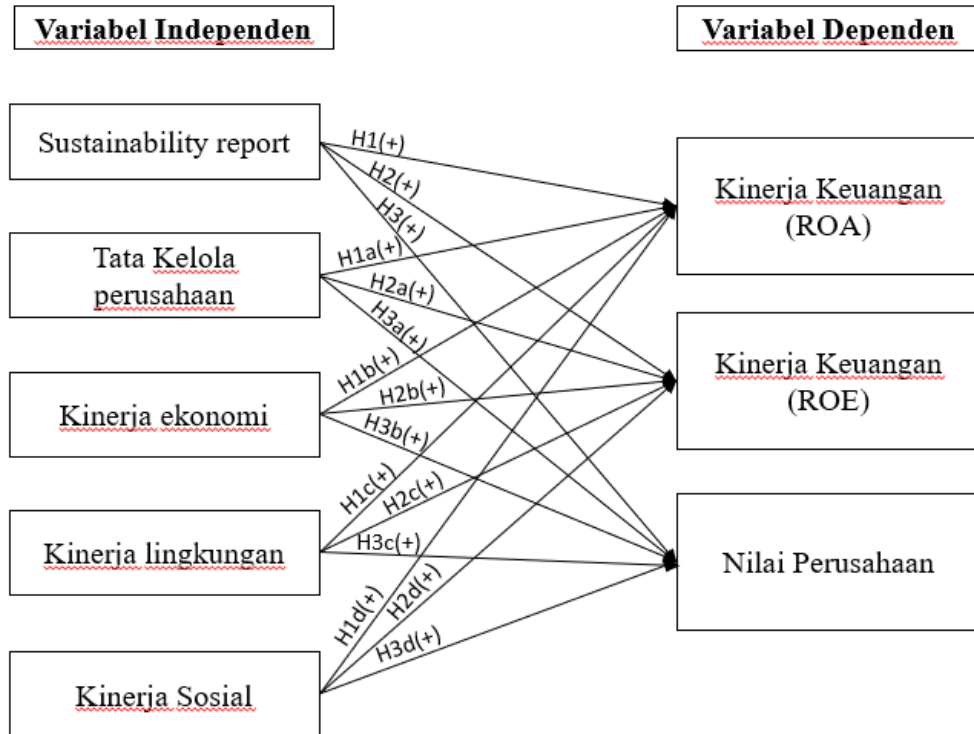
Variabel Independen

Variabel Dependen

Sustainability report

Tata Kelola perusahaan

Kinerja ekonomi

Kinerja lingkungan

Kinerja Sosial

H1(+)
H2(+)
H3(+)
H1a(+)
H2a(+)
H3a(+)
H1b(+)
H2b(+)
H3b(+)
H1c(+)
H2c(+)
H3c(+)
H1d(+)
H2d(+)
H3d(+)

Kinerja Keuangan (ROA)

Kinerja Keuangan (ROE)

Nilai Perusahaan